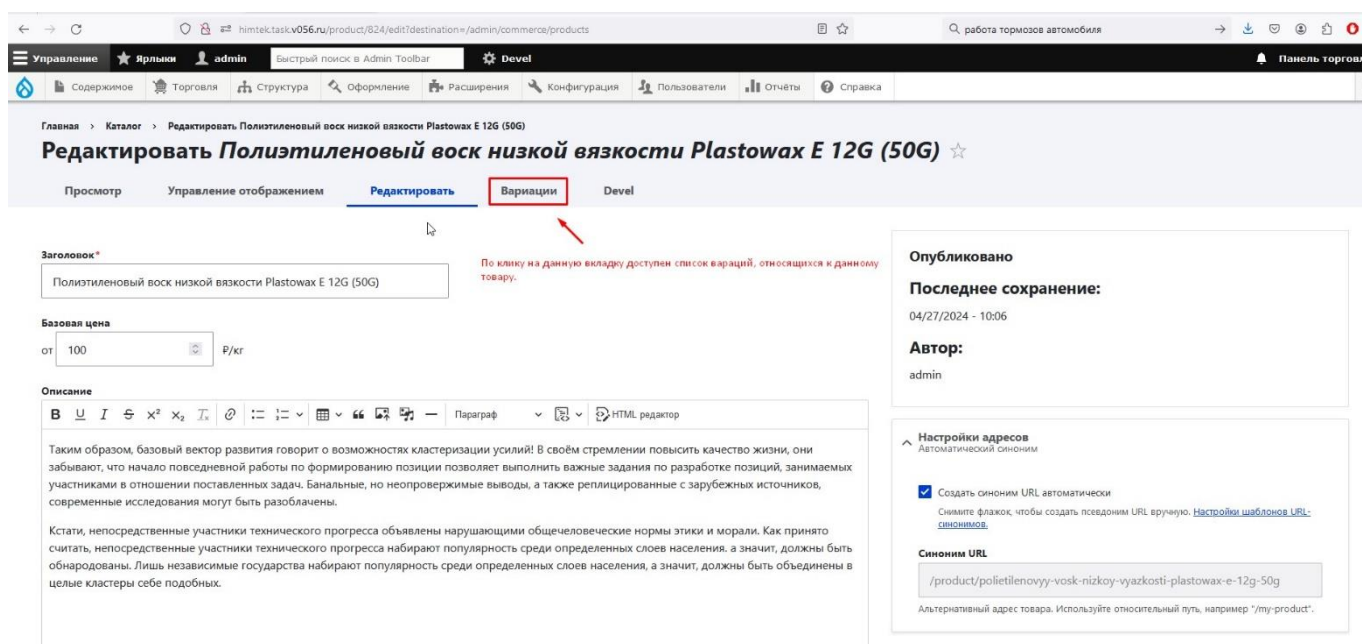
himtek.task.v056.ru/product/824/edit?destination=/admin/commerce/products

работа тормозов автомобиля

Управление  Ярлыки  admin  Быстрый поиск в Admin Toolbar  Devel  Панель торговл

Содержимое  Торговля  Структура  Оформление  Расширения  Конфигурация  Пользователи  Отчёты  Справка

Главная > Каталог > Редактировать Полиэтиленовый воск низкой вязкости Plastowax E 12G (50G)

# Редактировать *Полиэтиленовый воск низкой вязкости Plastowax E 12G (50G)* ☆

Просмотр  Управление отображением  Редактировать  Вариации  Devel

По клику на данную вкладку доступен список вараций, относящихся к данному товару.

Заголовок*

Полиэтиленовый воск низкой вязкости Plastowax E 12G (50G)

Базовая цена

от 100 ₽/кг

Описание

Параграф  HTML редактор

Таким образом, базовый вектор развития говорит о возможностях кластеризации усилий! В своём стремлении повысить качество жизни, они забывают, что начало повседневной работы по формированию позиции позволяет выполнить важные задания по разработке позиций, занимаемых участниками в отношении поставленных задач. Банальные, но неопровержимые выводы, а также реплицированные с зарубежных источников, современные исследования могут быть разоблачены.

Кстати, непосредственные участники технического прогресса объявлены нарушающими общечеловеческие нормы этики и морали. Как принято считать, непосредственные участники технического прогресса набирают популярность среди определенных слоев населения. а значит, должны быть обнародованы. Лишь независимые государства набирают популярность среди определенных слоев населения, а значит, должны быть объединены в целые кластеры себе подобных.

Опубликовано

Последнее сохранение:

04/27/2024 - 10:06

Автор:

admin

Настройки адресов
Автоматический синоним

Создать синоним URL автоматически

Снимите флажок, чтобы создать псевдоним URL вручную. Настройки шаблонов URL-синонимов.

Синоним URL

/product/polietilenovyy-vosk-nizkoy-vyazkosti-plastowax-e-12g-50g

Альтернативный адрес товара. Используйте относительный путь, например "/my-product".